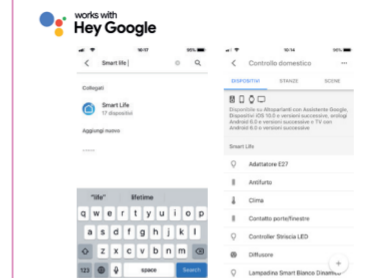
works with
Hey Google

Smart life

Collegati

Smart Life
17 dispositivi

Aggiungi nuovo

"life" lifetime

q w e r t y u i o p
a s d f g h j k l
z x c v b n m
123 space Search

Controllo domestico

DISPOSITIVI STANZE SCENE

Dispositivi su Altoparlanti con Assistente Google, Dispositivi iOS 10.0 o versioni successive, smart Android 6.0 o versioni successive e TV con Android 6.0 o versioni successive

Smart Life

Adattatore E27
Antifurto
Clima
Contatto porte/finestre
Controller Striscia LED
Diffusore
Lampadina Smart Bianco Dinamico